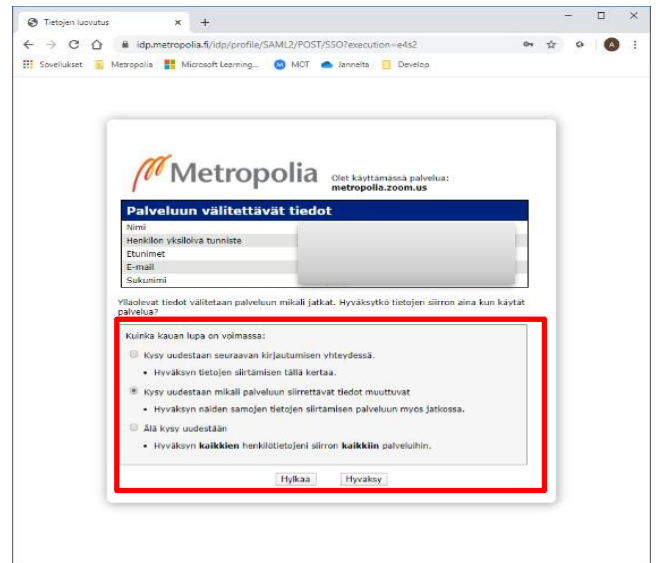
Tietojen luovutus × +

idp.metropolia.fi/idp/profile/SAML2/POST/SSO?execution=e4s2

Sovellukset Metropolia Microsoft Learning... MOT Jannelta Develop

Metropolia

Olet käyttämässä palvelua:
metropolia.zoom.us

Palveluun välitettävät tiedot

| |
|---|
| Nimi |
| Henkilön yksilöivä tunniste |
| Etunimet |
| E-mail |
| Sukunimi |

Ylläolevat tiedot välitetään palveluun mikäli jatkat. Hyväksytkö tietojen siirron aina kun käytät palvelua?

Kuinka kauan lupa on voimassa:

Kysy uudestaan seuraavan kirjautumisen yhteydessä.

• Hyväksyn tietojen siirtämisen tällä kertaa.

Kysy uudestaan mikäli palveluun siirrettävät tiedot muuttuvat

• Hyväksyn näiden samojen tietojen siirtämisen palveluun myös jatkossa.

Älä kysy uudestaan

• Hyväksyn **kaikkien** henkilötietojeni siirron **kaikkiin** palveluihin.

Hylkää Hyväksy